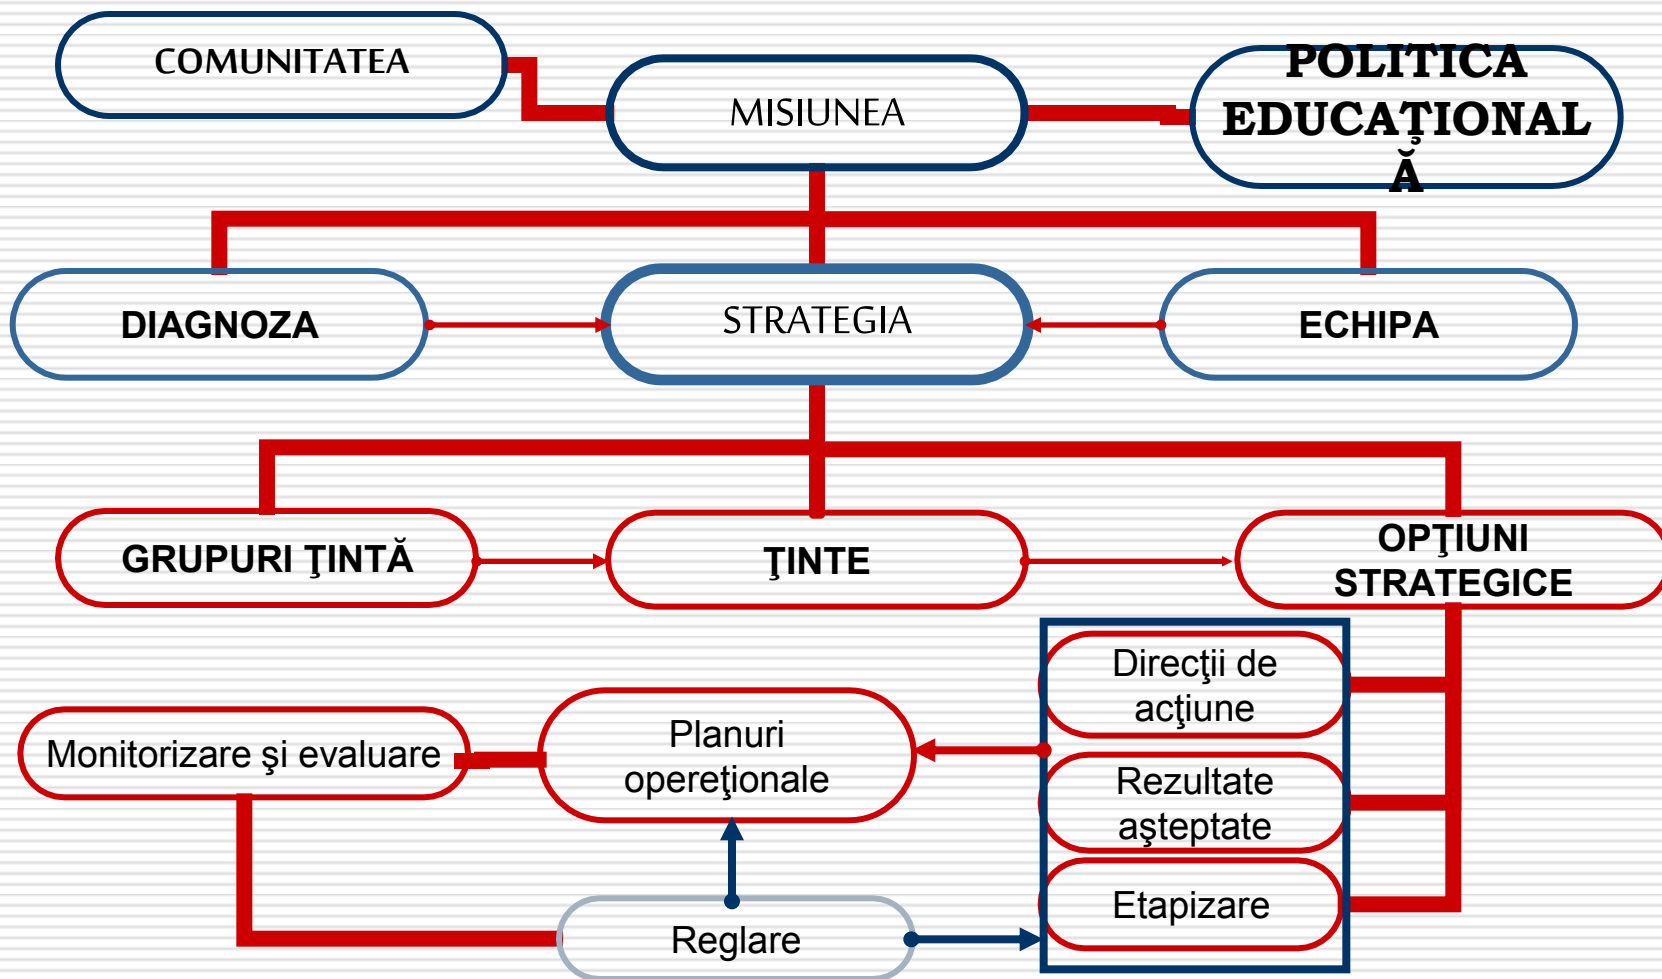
COMUNITATEA

MISIUNEA

POLITICA EDUCAŢIONAL Ă

DIAGNOZA

STRATEGIA

ECHIPA

GRUPURI ŢINTĂ

ŢINTE

OPŢIUNI STRATEGICE

Direcţii de acţiune

Rezultate aşteptate

Etapizare

Monitorizare şi evaluare

Planuri opereţionale

Reglare